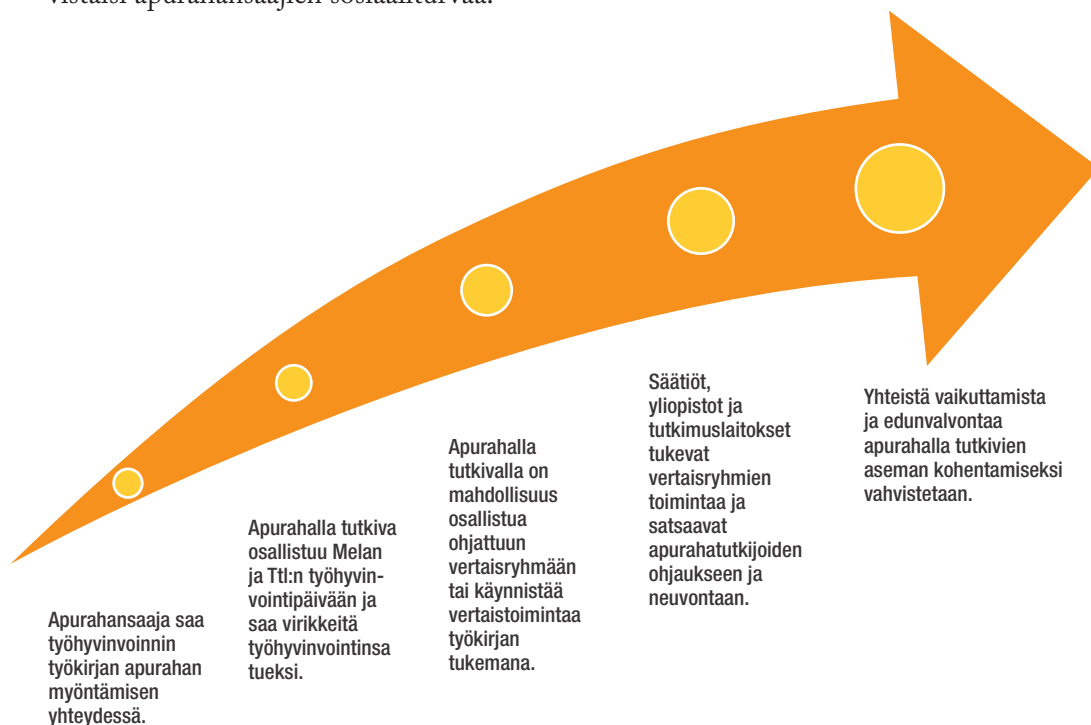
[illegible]

Apurahansaaja saa työhyvinvoinnin työkirjan apurahan myöntämisen yhteydessä.

Apurahalla tutkiva osallistuu Melan ja Ttl:n työhyvinvointipäivään ja saa virikkeitä työhyvinvointinsa tueksi.

Apurahalla tutkivalla on mahdollisuus osallistua ohjattuun vertaisryhmään tai käynnistää vertaistoimintaa työkirjan tukemana.

Säätiöt, yliopistot ja tutkimuslaitokset tukevat vertaisryhmien toimintaa ja satsaavat apurahatutkijoiden ohjaukseen ja neuvontaan.

Yhteistä vaikuttamista ja edunvalvontaa apurahalla tutkivien aseman kohentamiseksi vahvistetaan.